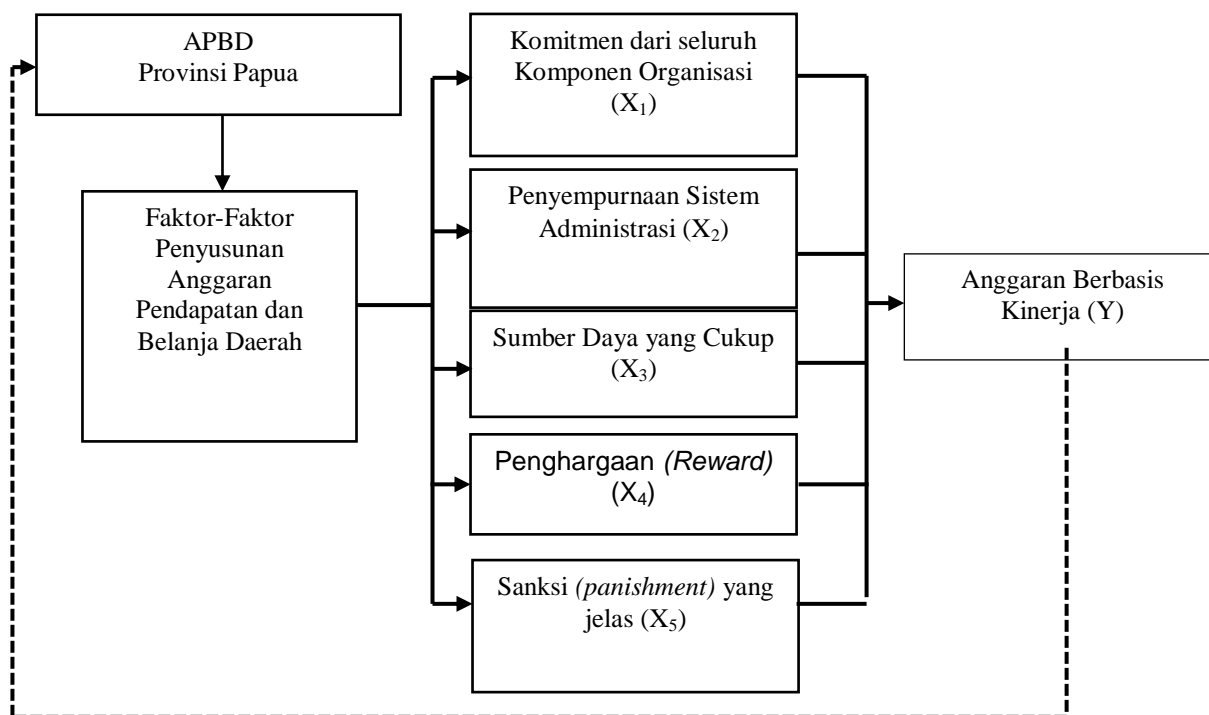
APBD
Provinsi Papua

Faktor-Faktor Penyusunan Anggaran Pendapatan dan Belanja Daerah

Komitmen dari seluruh Komponen Organisasi ($X_1$)

Penyempurnaan Sistem Administrasi ($X_2$)

Sumber Daya yang Cukup ($X_3$)

Penghargaan *(Reward)* ($X_4$)

Sanksi *(panishment)* yang jelas ($X_5$)

Anggaran Berbasis Kinerja (Y)